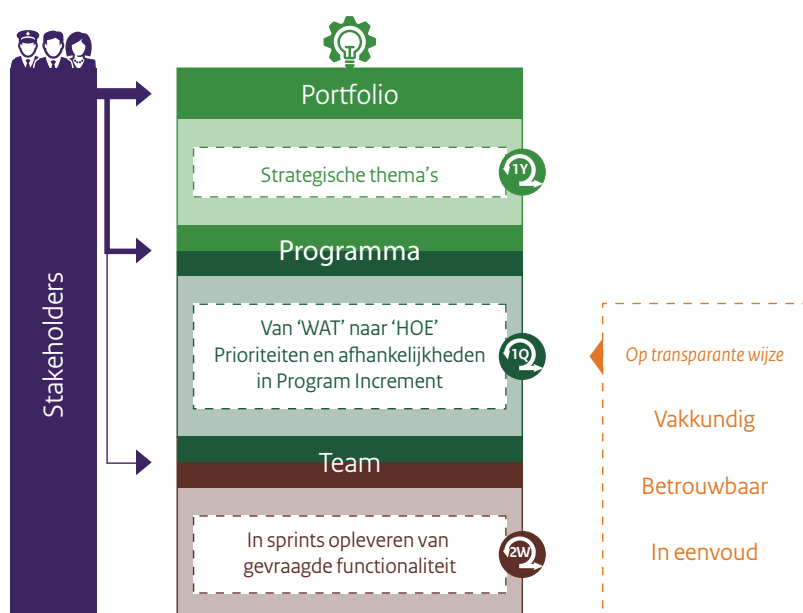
Stakeholders

Portfolio

Strategische thema's

1Y

Programma

Van 'WAT' naar 'HOE'
Prioriteiten en afhankelijkheden
in Program Increment

1Q

Team

In sprints opleveren van
gevraagde functionaliteit

2W

Op transparante wijze

Vakkundig

Betrouwbaar

In eenvoud